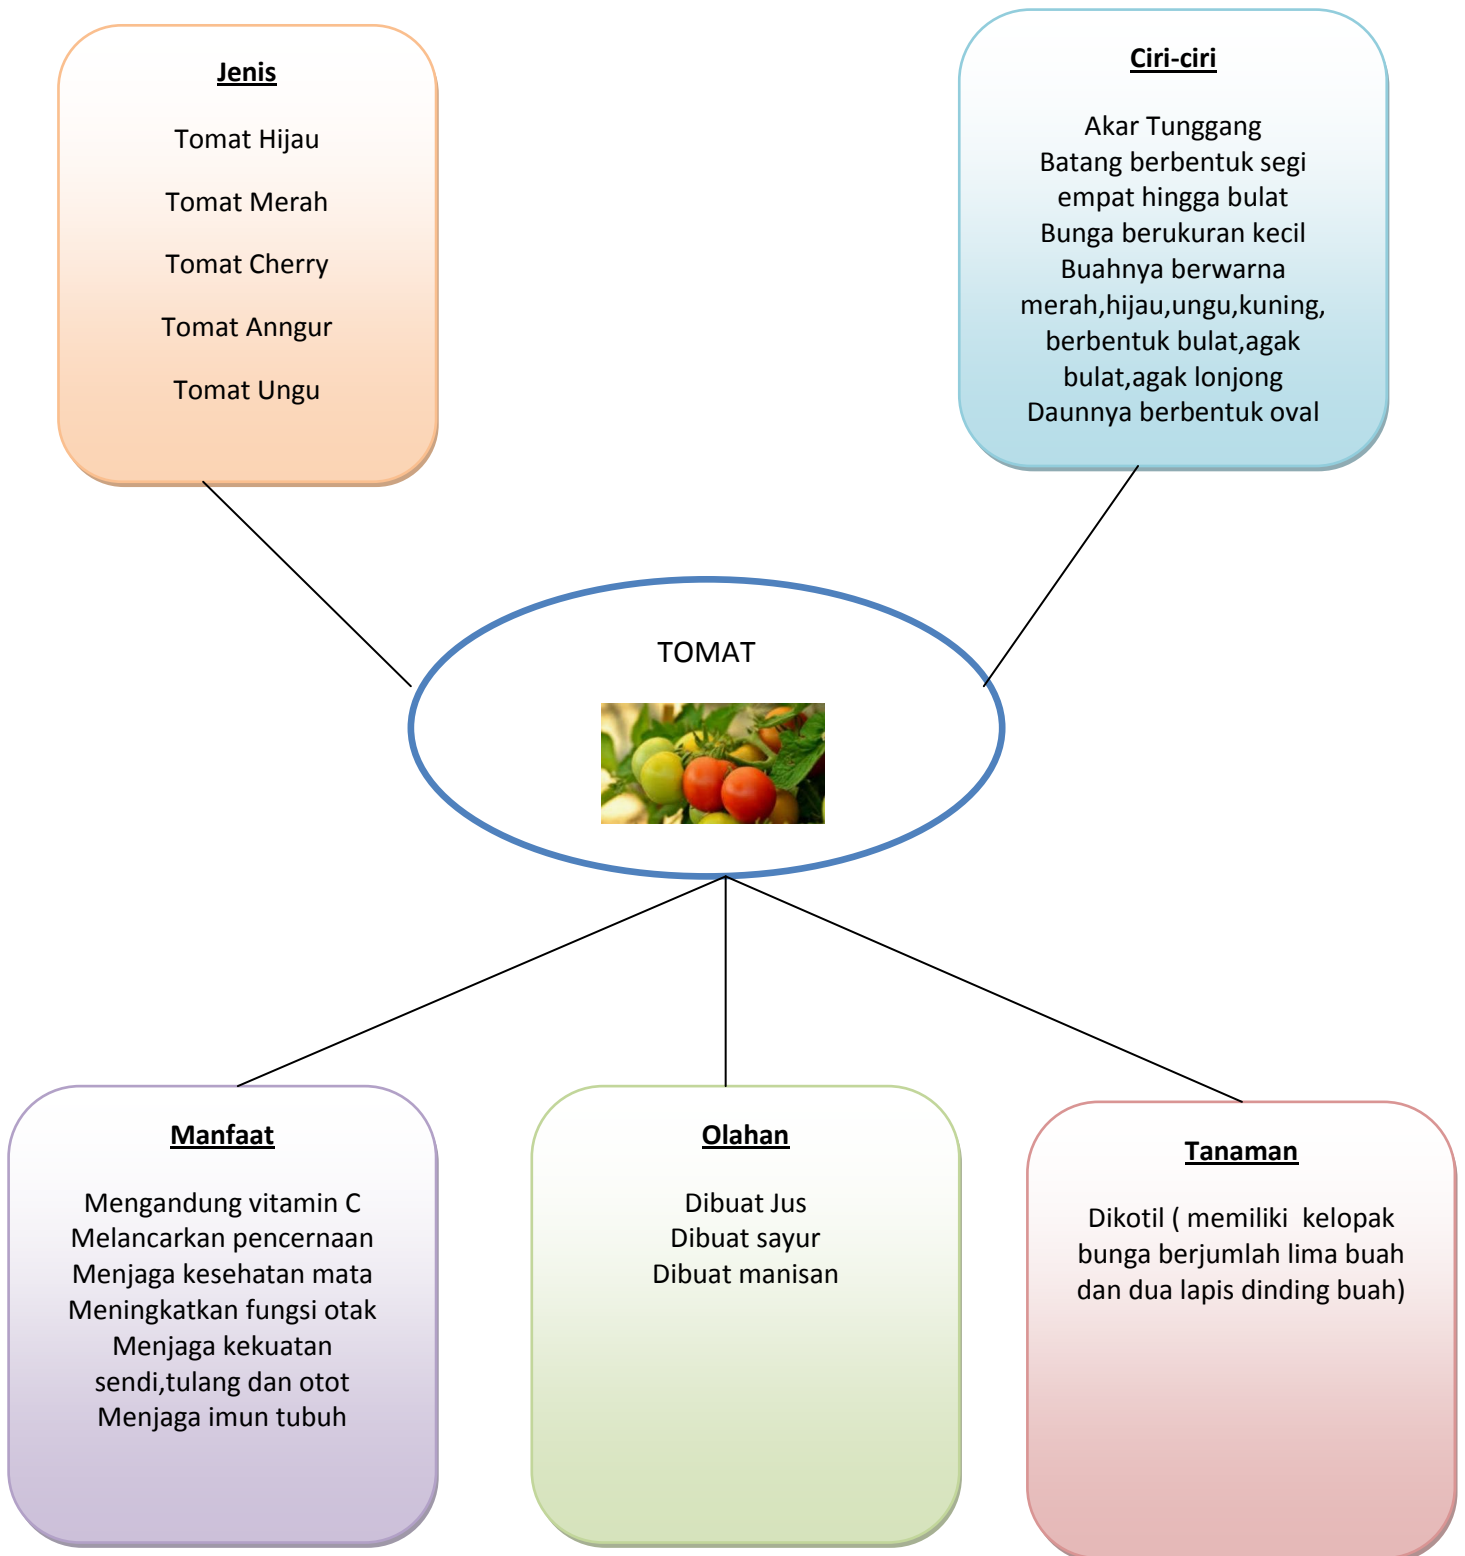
Jenis

Tomat Hijau

Tomat Merah

Tomat Cherry

Tomat Anngur

Tomat Ungu

Ciri-ciri

Akar Tunggang
Batang berbentuk segi empat hingga bulat
Bunga berukuran kecil
Buahnya berwarna merah,hijau,ungu,kuning, berbentuk bulat,agak bulat,agak lonjong
Daunnya berbentuk oval

TOMAT

Manfaat

Mengandung vitamin C
Melancarkan pencernaan
Menjaga kesehatan mata
Meningkatkan fungsi otak
Menjaga kekuatan sendi,tulang dan otot
Menjaga imun tubuh

Olahan

Dibuat Jus
Dibuat sayur
Dibuat manisan

Tanaman

Dikotil ( memiliki kelopak bunga berjumlah lima buah dan dua lapis dinding buah)